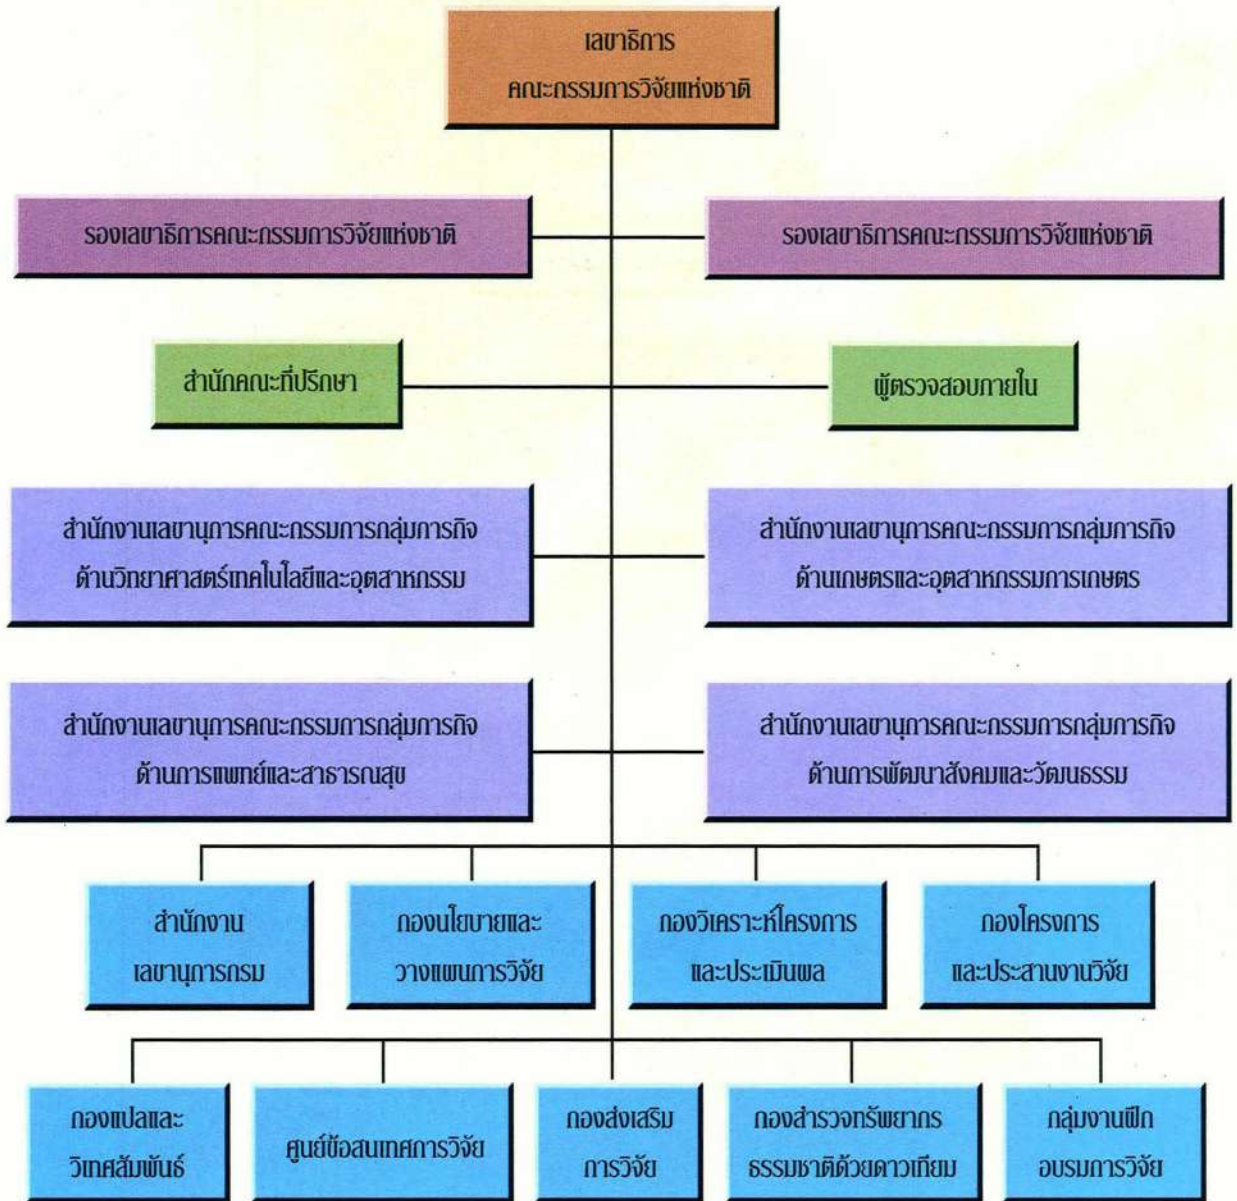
เลขาธิการ
คณะกรรมการวิจัยแห่งชาติ

รองเลขาธิการคณะกรรมการวิจัยแห่งชาติ

รองเลขาธิการคณะกรรมการวิจัยแห่งชาติ

สำนักคณะที่ปรึกษา

ผู้ตรวจสอบภายใน

สำนักงานเลขานุการคณะกรรมการกลุ่มภารกิจ
ด้านวิทยาศาสตร์เทคโนโลยีและอุตสาหกรรม

สำนักงานเลขานุการคณะกรรมการกลุ่มภารกิจ
ด้านเกษตรและอุตสาหกรรมการเกษตร

สำนักงานเลขานุการคณะกรรมการกลุ่มภารกิจ
ด้านการแพทย์และสาธารณสุข

สำนักงานเลขานุการคณะกรรมการกลุ่มภารกิจ
ด้านการพัฒนาสังคมและวัฒนธรรม

สำนักงาน
เลขานุการกรม

กองนโยบายและ
วางแผนการวิจัย

กองวิเคราะห์โครงการ
และประเมินผล

กองโครงการ
และประสานงานวิจัย

กองแปลและ
วิเทศสัมพันธ์

ศูนย์ข้อสนเทศการวิจัย

กองส่งเสริม
การวิจัย

กองสำรวจทรัพยากร
ธรรมชาติด้วยดาวเทียม

กลุ่มงานฝึก
อบรมการวิจัย